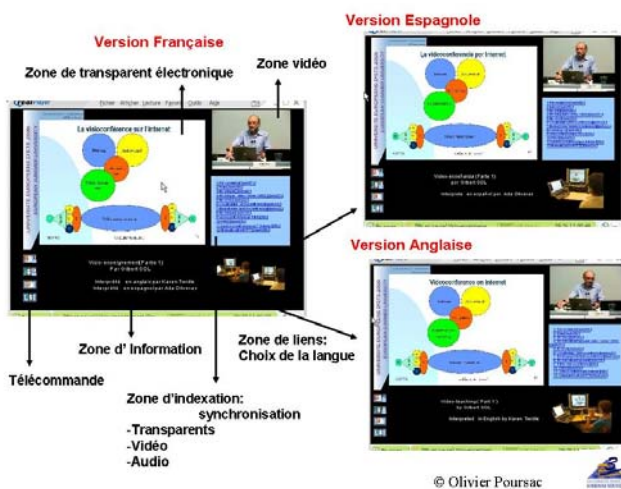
Version Française

Zone de transparent électronique

Zone vidéo

Fichier Afficher Lecture Favoris Outils Aide

La visioconférence sur l'internet

Video enseignement (Partie 1)
Par Gilbert SOL

Interprété en anglais par Karen Tardle
Interprété en espagnol par Ada Oliveras

Version Espagnole

La videoconferencia por internet

Video enseñanza (Parte 1)
Por Gilbert SOL

Interpretado en español por Ada Oliveras

Version Anglaise

Videoconference on internet

Video teaching (Part 1)
by Gilbert SOL

Interpreted in English by Karen Tardle

Zone de liens:
Choix de la langue

Zone d' Information

Télécommande

Zone d'indexation:
synchronisation
-Transparents
-Vidéo
-Audio

© Olivier Poursac